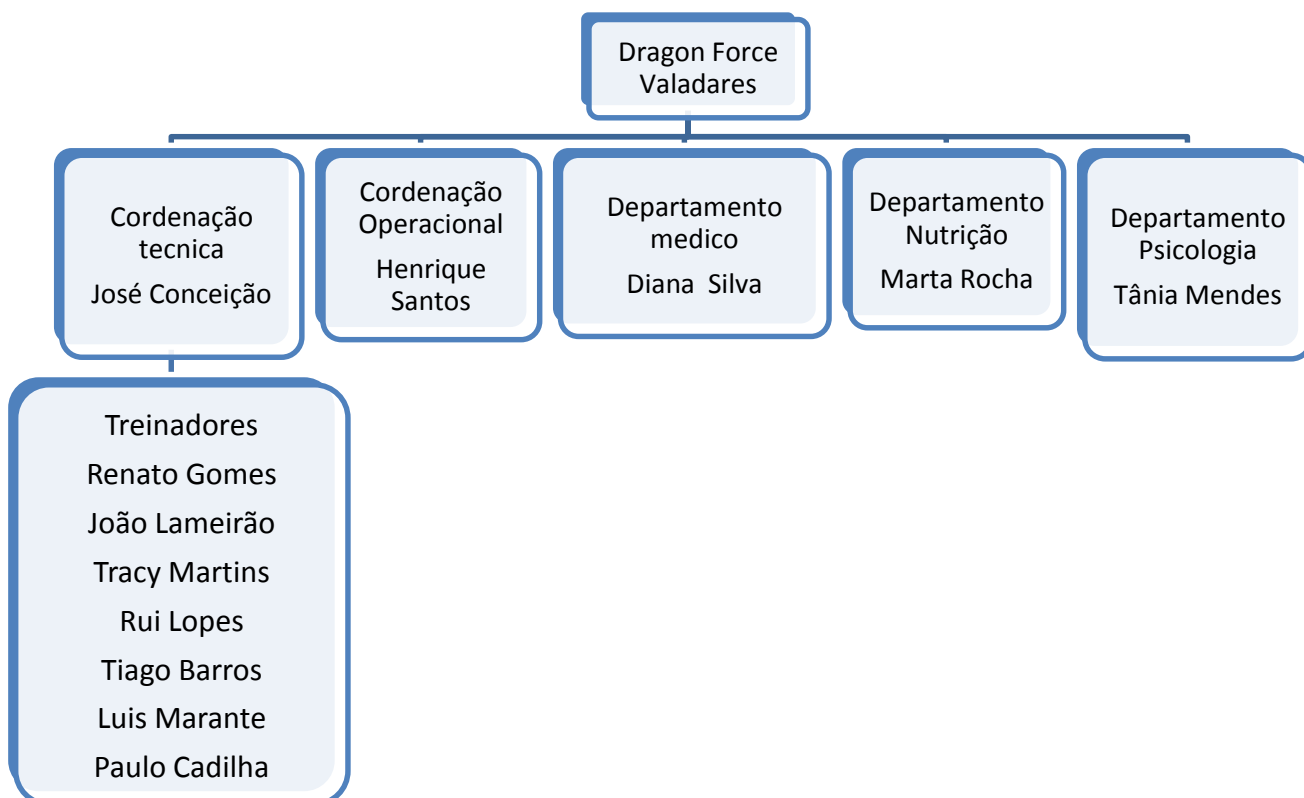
Dragon Force Valadares

Cordenação tecnica
José Conceição

Cordenação Operacional
Henrique Santos

Departamento medico
Diana Silva

Departamento Nutrição
Marta Rocha

Departamento Psicologia
Tânia Mendes

Treinadores
Renato Gomes
João Lameirão
Tracy Martins
Rui Lopes
Tiago Barros
Luis Marante
Paulo Cadilha